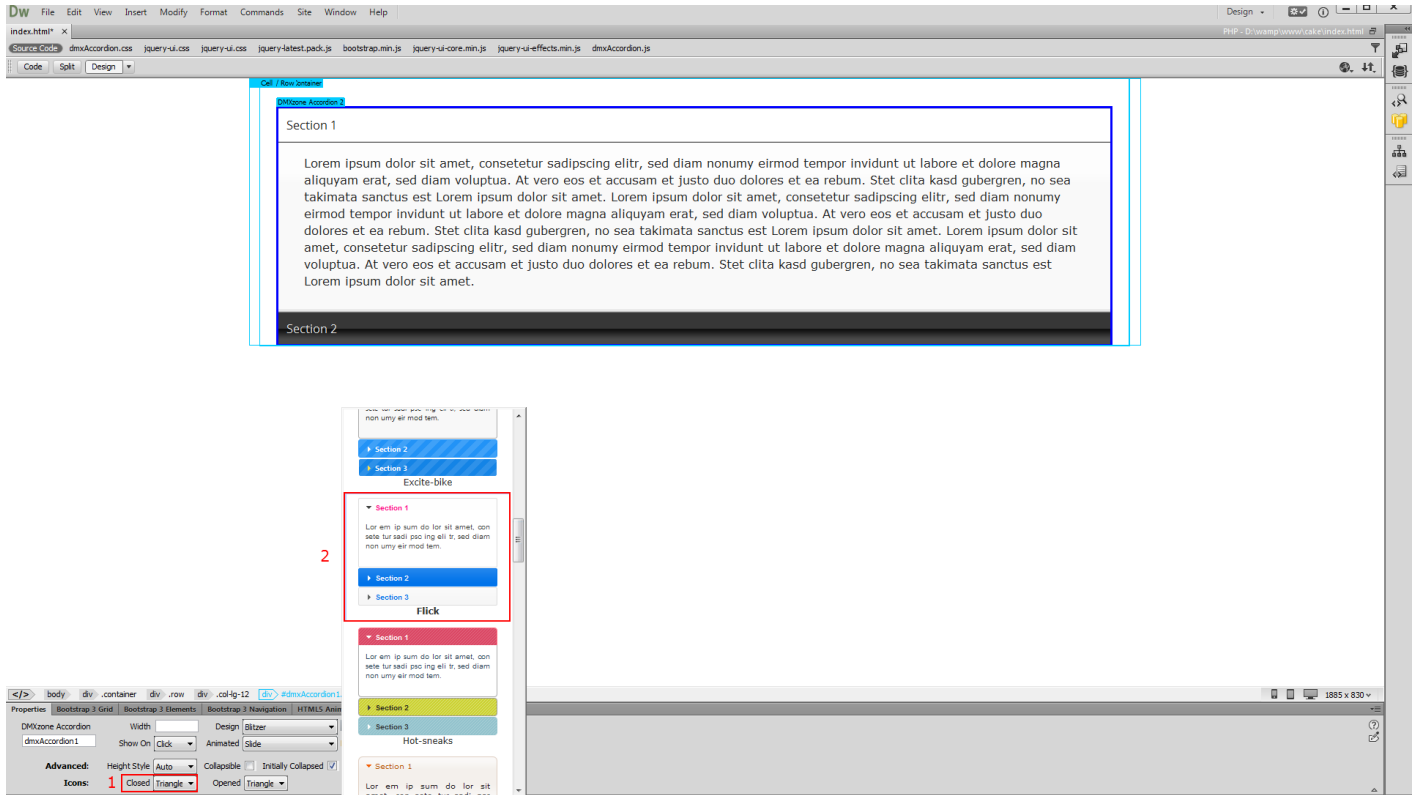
Dw File Edit View Insert Modify Format Commands Site Window Help

Design

index.html* ×

PHP - D:\wamp\www\cake\index.html

Source Code dmxAccordion.css jquery-ui.css jquery-ui.css jquery-latest.pack.js bootstrap.min.js jquery-ui-core.min.js jquery-ui-effects.min.js dmxAccordion.js

Code Split Design

Cell / Row Container

DMXzone Accordion 2

Section 1

Lorem ipsum dolor sit amet, consetetur sadipscing elitr, sed diam nonumy eirmod tempor invidunt ut labore et dolore magna aliquyam erat, sed diam voluptua. At vero eos et accusam et justo duo dolores et ea rebum. Stet clita kasd gubergren, no sea takimata sanctus est Lorem ipsum dolor sit amet. Lorem ipsum dolor sit amet, consetetur sadipscing elitr, sed diam nonumy eirmod tempor invidunt ut labore et dolore magna aliquyam erat, sed diam voluptua. At vero eos et accusam et justo duo dolores et ea rebum. Stet clita kasd gubergren, no sea takimata sanctus est Lorem ipsum dolor sit amet. Lorem ipsum dolor sit amet, consetetur sadipscing elitr, sed diam nonumy eirmod tempor invidunt ut labore et dolore magna aliquyam erat, sed diam voluptua. At vero eos et accusam et justo duo dolores et ea rebum. Stet clita kasd gubergren, no sea takimata sanctus est Lorem ipsum dolor sit amet.

Section 2

sete tur sadi psc ing eli tr, sed diam non umy eir mod tem.

Section 2

Section 3

Excite-bike

2

Section 1

Lor em ip sum do lor sit amet, con sete tur sadi psc ing eli tr, sed diam non umy eir mod tem.

Section 2

Section 3

Flick

Section 1

Lor em ip sum do lor sit amet, con sete tur sadi psc ing eli tr, sed diam non umy eir mod tem.

Section 2

Section 3

Hot-sneaks

Section 1

Lor em ip sum do lor sit amet, con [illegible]

</> body div .container div .row div .col-lg-12 div #dmxAccordion1

1885 x 830

Properties Bootstrap 3 Grid Bootstrap 3 Elements Bootstrap 3 Navigation HTML5 Anim

DMXzone Accordion Width Design Blitzer

dmxAccordion1 Show On Click Animated Slide

Advanced: Height Style Auto Collapsible Initially Collapsed

Icons: 1 Closed Triangle Opened Triangle